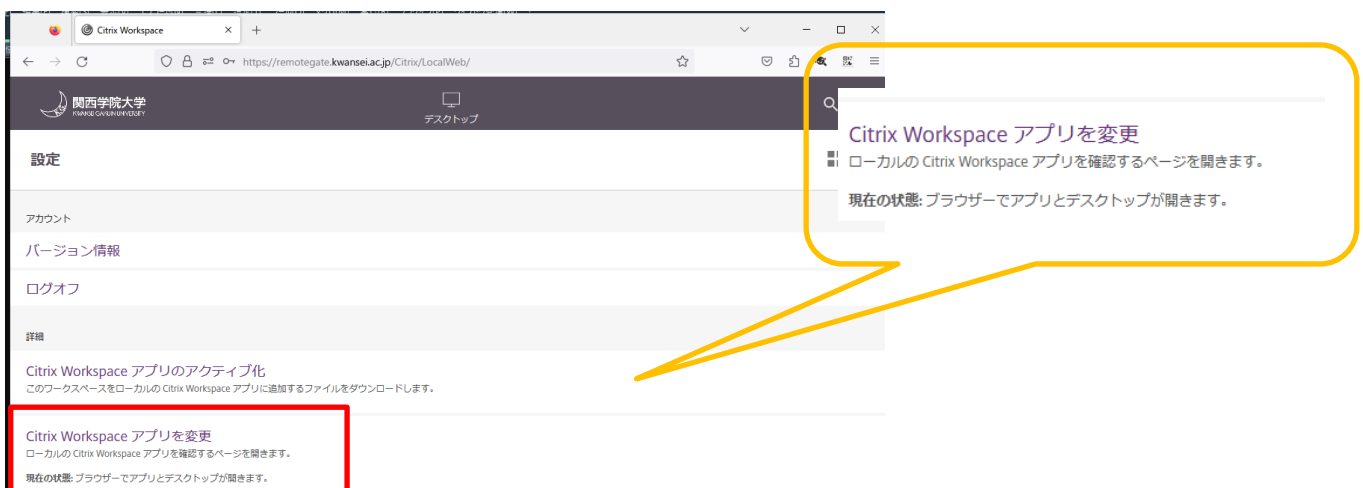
Citrix Workspace

https://remotegate.kwansei.ac.jp/Citrix/LocalWeb/

関西学院大学
KWANSEI GAKUIN UNIVERSITY

デスクトップ

設定

アカウント

バージョン情報

ログオフ

詳細

Citrix Workspace アプリのアクティブ化
このワークスペースをローカルの Citrix Workspace アプリに追加するファイルをダウンロードします。

Citrix Workspace アプリを変更
ローカルの Citrix Workspace アプリを確認するページを開きます。

現在の状態: ブラウザーでアプリとデスクトップが開きます。

Citrix Workspace アプリを変更
ローカルの Citrix Workspace アプリを確認するページを開きます。

現在の状態: ブラウザーでアプリとデスクトップが開きます。